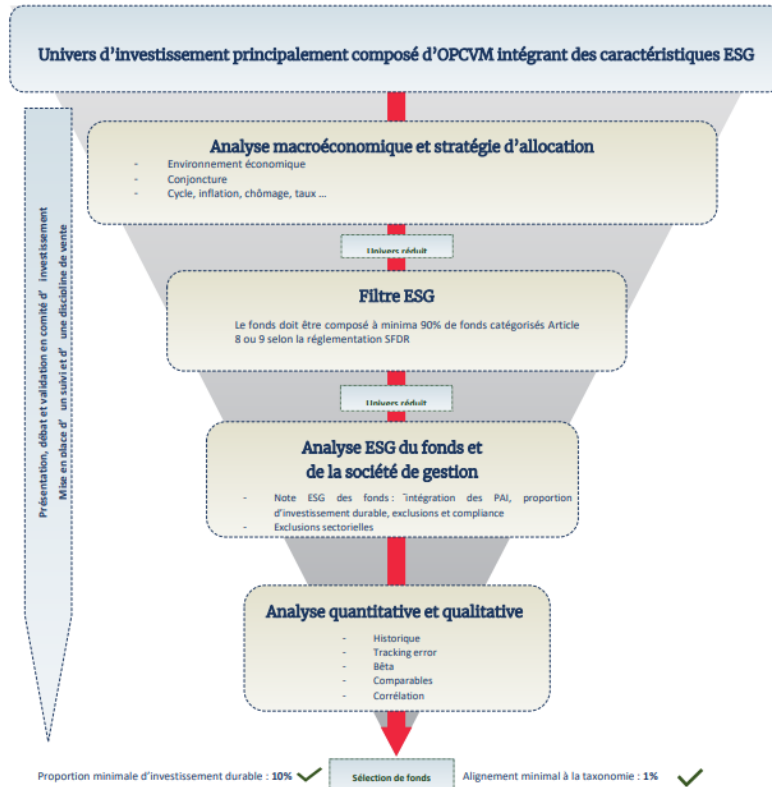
Univers d'investissement principalement composé d'OPCVM intégrant des caractéristiques ESG

Présentation, débat et validation en comité d' investissement
Mise en place d' un suivi et d' une discipline de vente

Analyse macroéconomique et stratégie d'allocation
- Environnement économique
- Conjoncture
- Cycle, inflation, chômage, taux ...

Univers réduit

Filtre ESG
Le fonds doit être composé à minima 90% de fonds catégorisés Article 8 ou 9 selon la réglementation SFDR

Univers réduit

Analyse ESG du fonds et de la société de gestion
- Note ESG des fonds : intégration des PAI, proportion d'investissement durable, exclusions et compliance
- Exclusions sectorielles

Analyse quantitative et qualitative
- Historique
- Tracking error
- Bêta
- Comparables
- Corrélation

Proportion minimale d'investissement durable : 10%

Sélection de fonds

Alignement minimal à la taxonomie : 1%